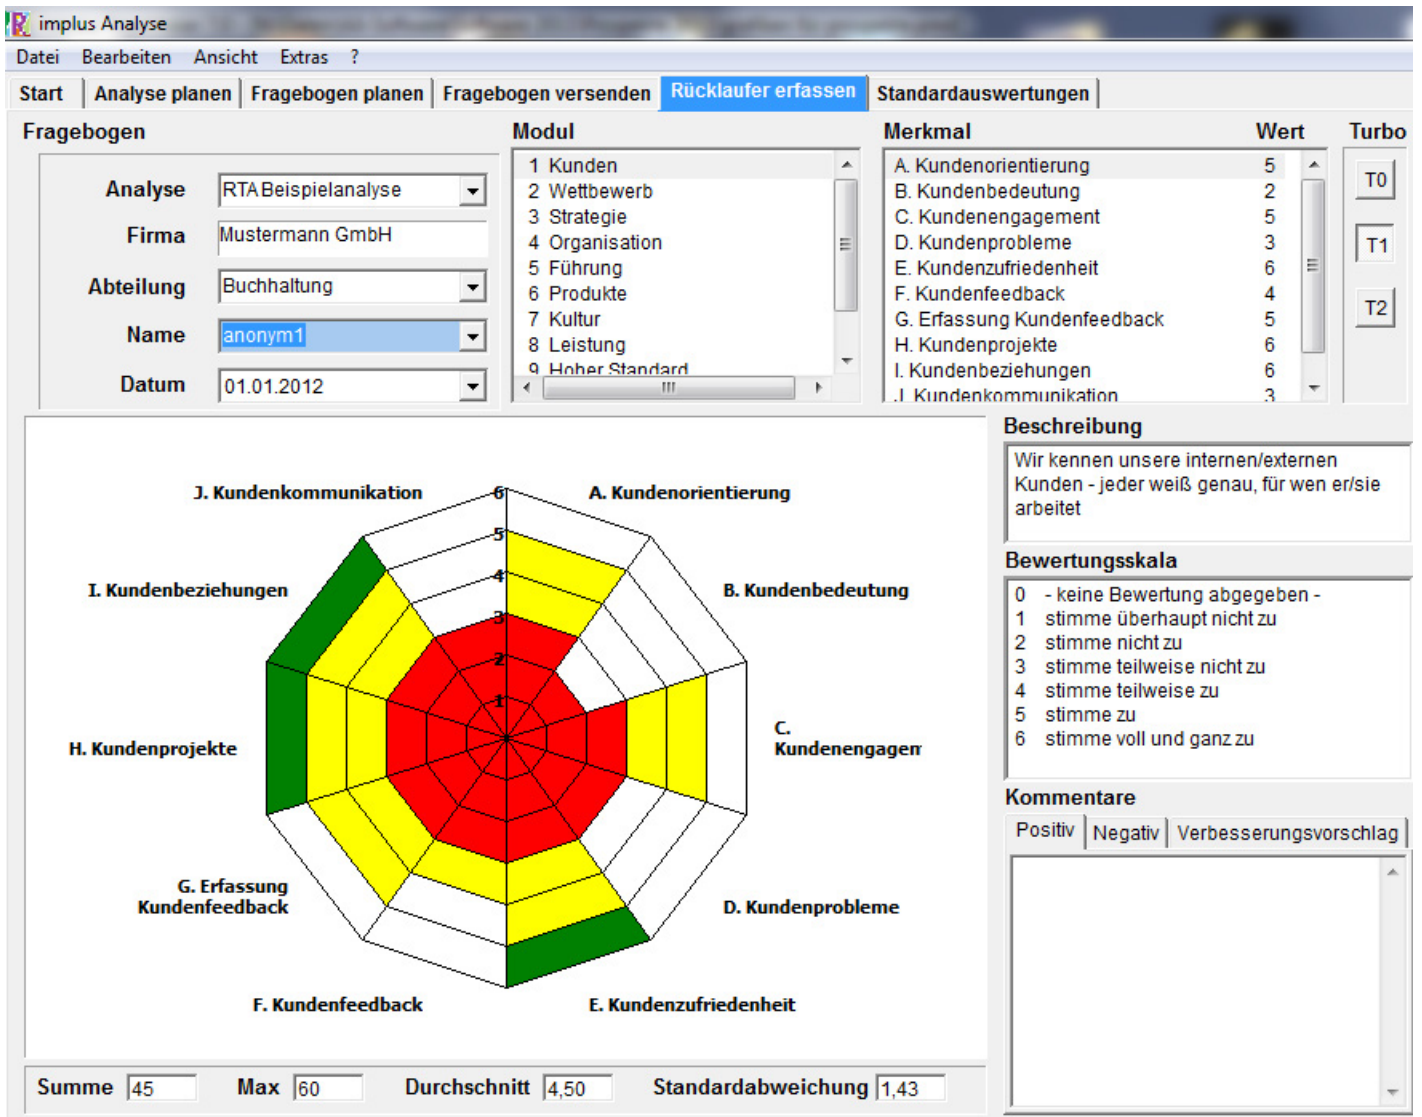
implus Analyse

Datei Bearbeiten Ansicht Extras ?

Start | Analyse planen | Fragebogen planen | Fragebogen versenden | Rücklaufer erfassen | Standardauswertungen

Fragebogen

Analyse RTA Beispielanalyse
Firma Mustermann GmbH
Abteilung Buchhaltung
Name anonym1
Datum 01.01.2012

Modul
1 Kunden
2 Wettbewerb
3 Strategie
4 Organisation
5 Führung
6 Produkte
7 Kultur
8 Leistung
9 Hoher Standard

| Merkmal | Wert |
|---|---|
| A. Kundenorientierung | 5 |
| B. Kundenbedeutung | 2 |
| C. Kundenengagement | 5 |
| D. Kundenprobleme | 3 |
| E. Kundenzufriedenheit | 6 |
| F. Kundenfeedback | 4 |
| G. Erfassung Kundenfeedback | 5 |
| H. Kundenprojekte | 6 |
| I. Kundenbeziehungen | 6 |
| J. Kundenkommunikation | 3 |

Turbo
T0
T1
T2

J. Kundenkommunikation
A. Kundenorientierung
I. Kundenbeziehungen
B. Kundenbedeutung
H. Kundenprojekte
C. Kundenengagem
G. Erfassung Kundenfeedback
D. Kundenprobleme
F. Kundenfeedback
E. Kundenzufriedenheit
6 5 4 3 2 1

Beschreibung
Wir kennen unsere internen/externen Kunden - jeder weiß genau, für wen er/sie arbeitet

Bewertungsskala
0 - keine Bewertung abgegeben -
1 stimme überhaupt nicht zu
2 stimme nicht zu
3 stimme teilweise nicht zu
4 stimme teilweise zu
5 stimme zu
6 stimme voll und ganz zu

Kommentare
Positiv | Negativ | Verbesserungsvorschlag

Summe 45 Max 60 Durchschnitt 4,50 Standardabweichung 1,43